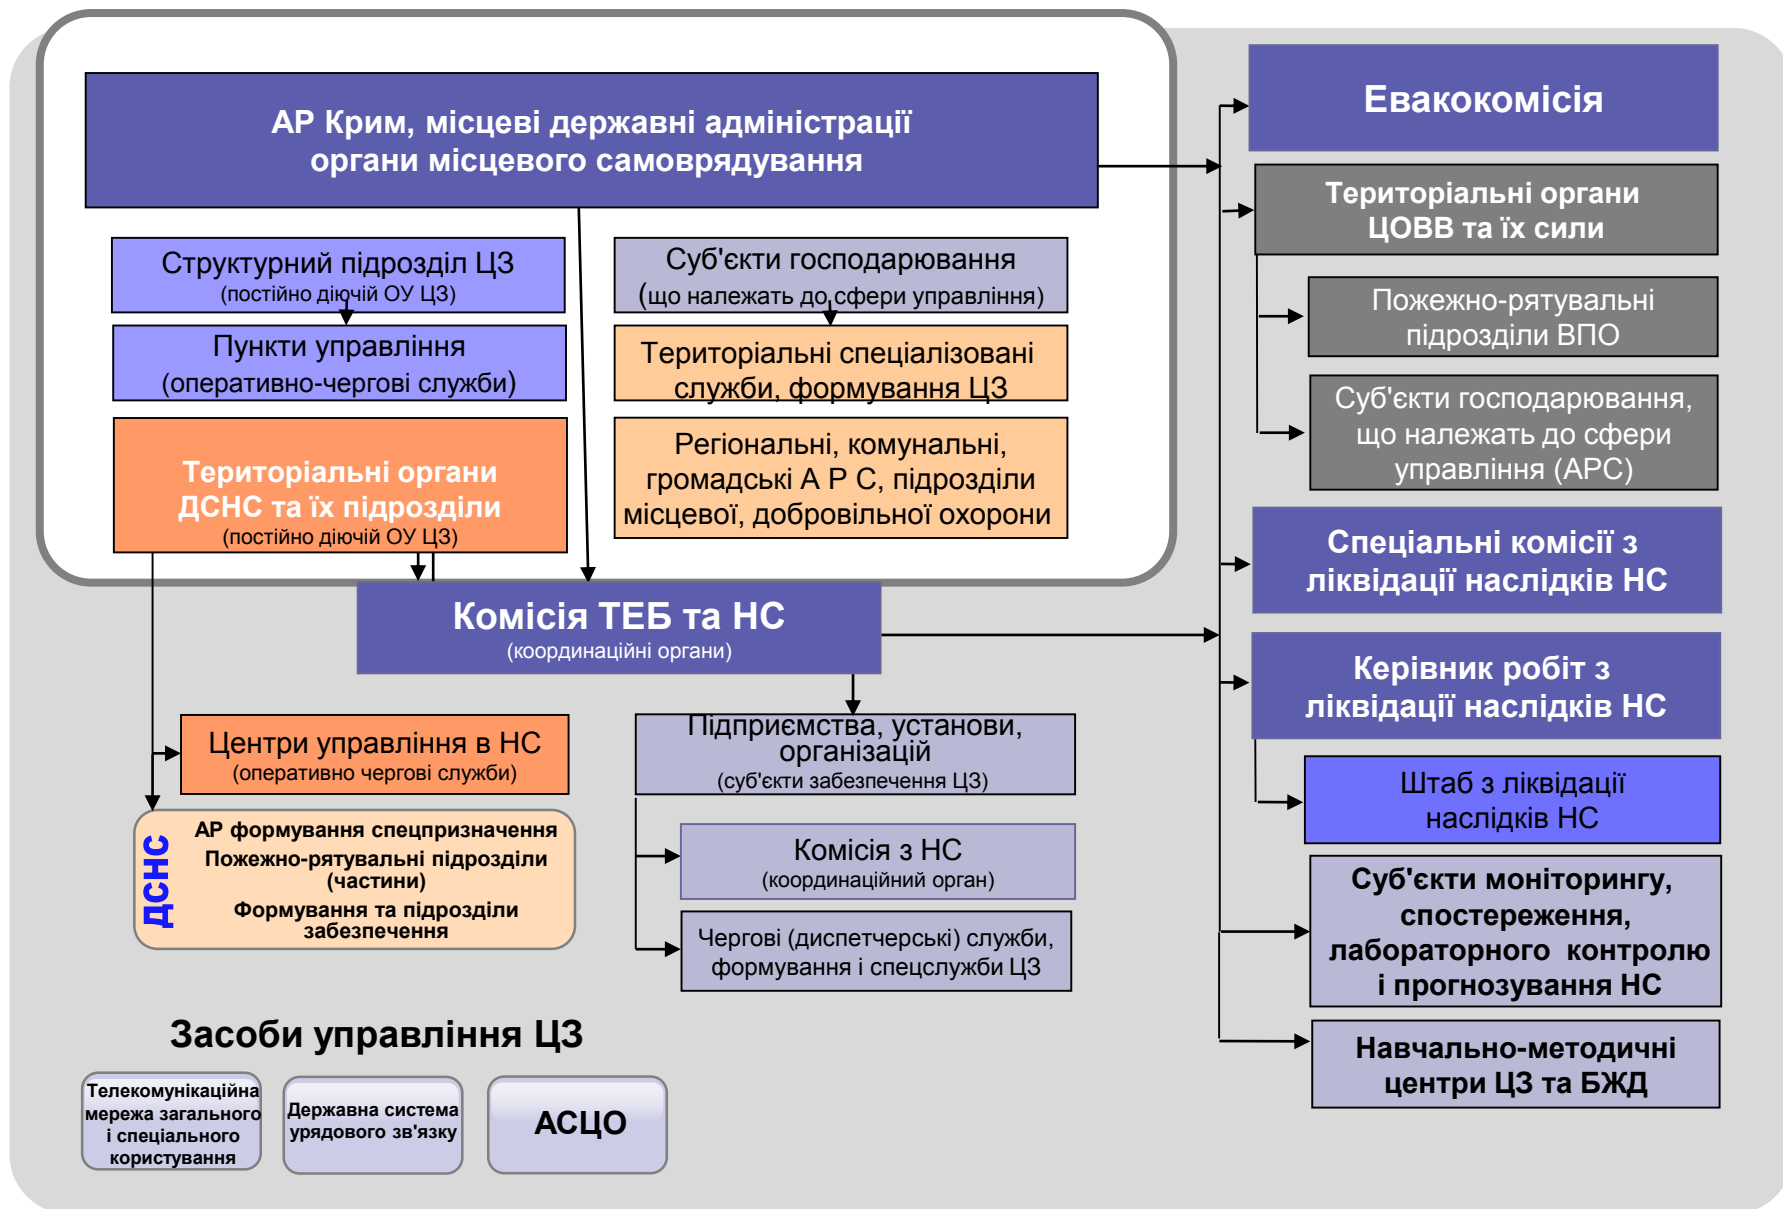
АР Крим, місцеві державні адміністрації органи місцевого самоврядування

Структурний підрозділ ЦЗ (постійно діючий ОУ ЦЗ)

Пункти управління (оперативно-чергові служби)

Територіальні органи ДСНС та їх підрозділи (постійно діючі ОУ ЦЗ)

Суб'єкти господарювання (що належать до сфери управління)

Територіальні спеціалізовані служби, формування ЦЗ

Регіональні, комунальні, громадські А Р С, підрозділи місцевої, добровільної охорони

Евакокомісія

Територіальні органи ЦОВВ та їх сили

Пожежно-рятувальні підрозділи ВПО

Суб'єкти господарювання, що належать до сфери управління (АРС)

Спеціальні комісії з ліквідації наслідків НС

Керівник робіт з ліквідації наслідків НС

Штаб з ліквідації наслідків НС

Суб'єкти моніторингу, спостереження, лабораторного контролю і прогнозування НС

Навчально-методичні центри ЦЗ та БЖД

Комісія ТЕБ та НС (координаційні органи)

Центри управління в НС (оперативно чергові служби)

ДСНС

АР формування спецпризначення
Пожежно-рятувальні підрозділи (частини)
Формування та підрозділи забезпечення

Підприємства, установи, організацій (суб'єкти забезпечення ЦЗ)

Комісія з НС (координаційний орган)

Чергові (диспетчерські) служби, формування і спецслужби ЦЗ

Засоби управління ЦЗ

Телекомунікаційна мережа загального і спеціального користування

Державна система урядового зв'язку

АСЦО